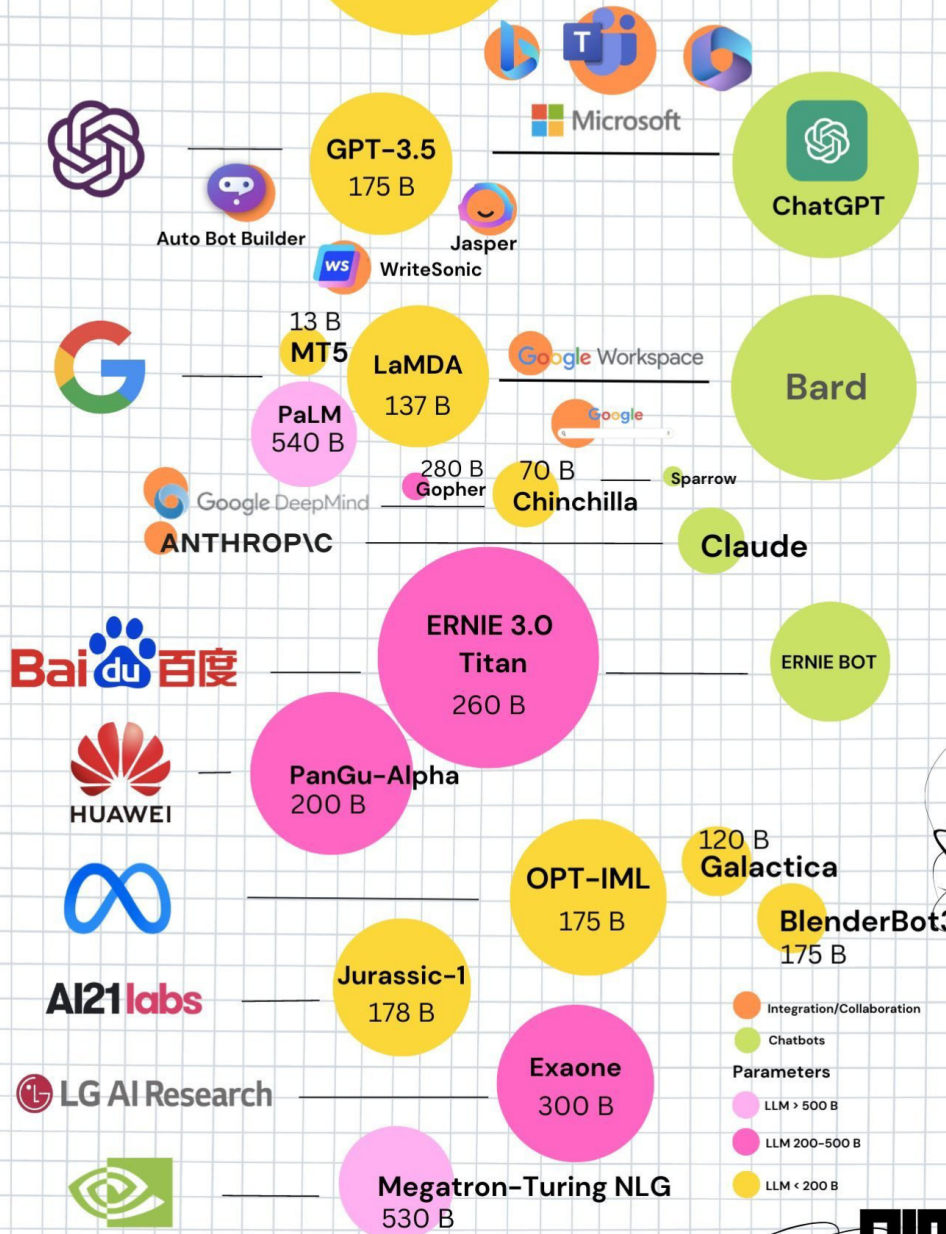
T

Microsoft

GPT-3.5
175 B

ChatGPT

Auto Bot Builder

Jasper

WS WriteSonic

13 B
MT5

LaMDA
137 B

Google Workspace

Bard

PaLM
540 B

Google

280 B
Gopher

70 B
Chinchilla

Sparrow

Google DeepMind

ANTHROP\C

Claude

Bai du 百度

ERNIE 3.0
Titan
260 B

ERNIE BOT

HUAWEI

PanGu-Alpha
200 B

120 B
Galactica

OPT-IML
175 B

BlenderBot3
175 B

AI21labs

Jurassic-1
178 B

Integration/Collaboration

Chatbots

Parameters

LLM > 500 B

LLM 200-500 B

LLM < 200 B

LG AI Research

Exaone
300 B

Megatron-Turing NLG
530 B